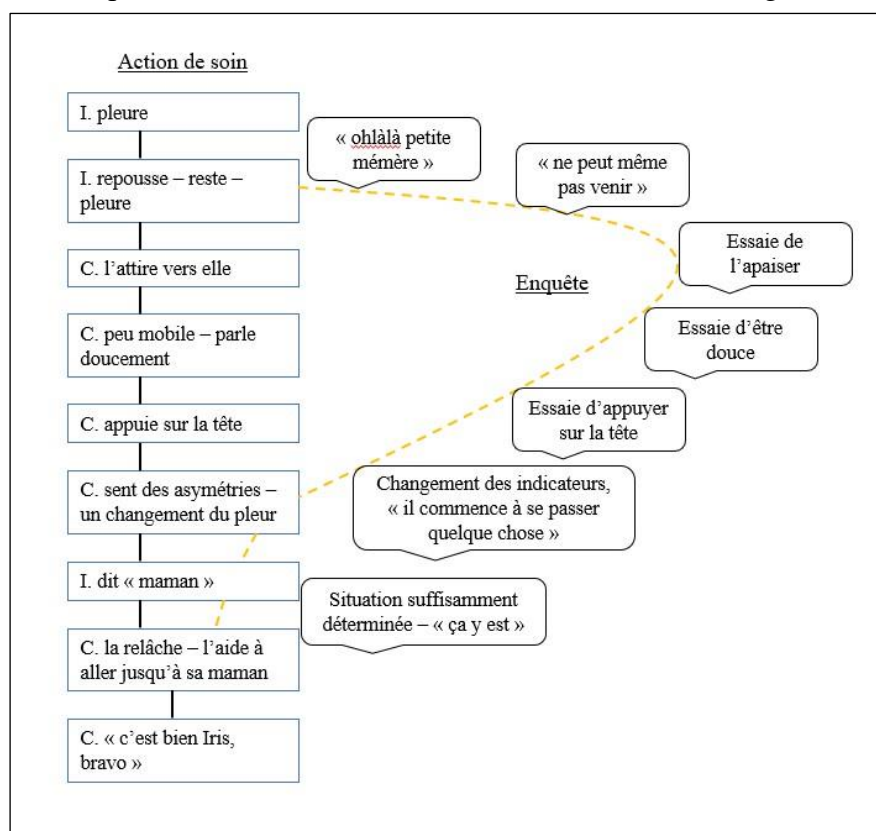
Action de soin

I. pleure

I. repousse – reste – pleure

C. l'attire vers elle

C. peu mobile – parle doucement

C. appuie sur la tête

C. sent des asymétries – un changement du pleur

I. dit « maman »

C. la relâche – l'aide à aller jusqu'à sa maman

C. « c'est bien Iris, bravo »

« ohlàlà petite mémère »

« ne peut même pas venir »

Essaie de l'apaiser

Enquête

Essaie d'être douce

Essaie d'appuyer sur la tête

Changement des indicateurs, « il commence à se passer quelque chose »

Situation suffisamment déterminée – « ça y est »